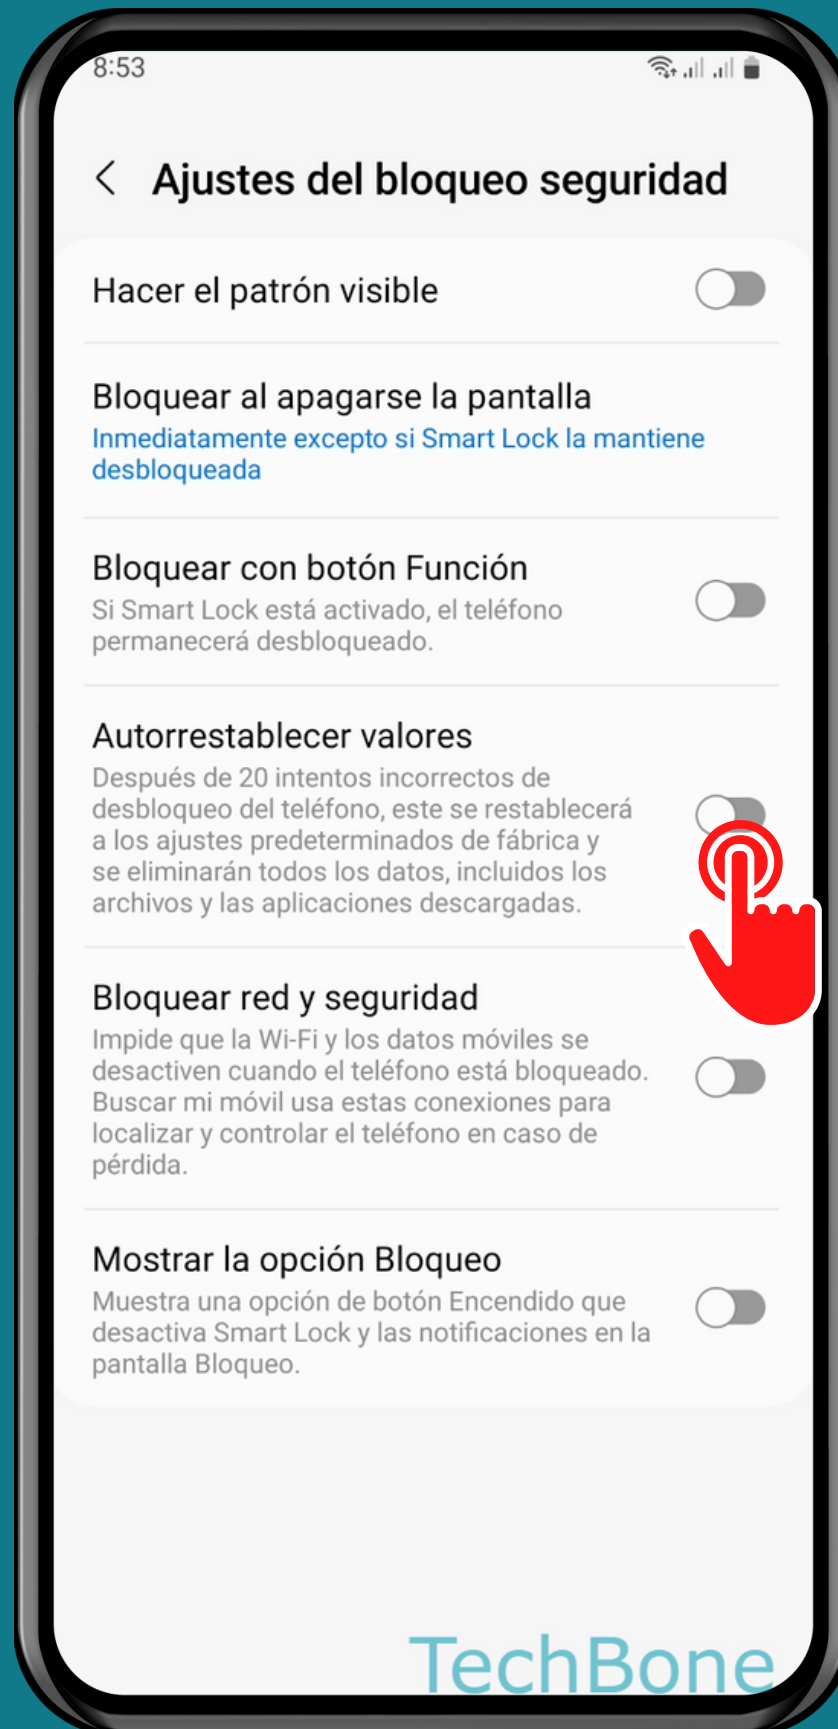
8:53

Ajustes del bloqueo seguridad

Hacer el patrón visible

Bloquear al apagarse la pantalla
Inmediatamente excepto si Smart Lock la mantiene desbloqueada

Bloquear con botón Función
Si Smart Lock está activado, el teléfono permanecerá desbloqueado.

Autorrestablecer valores
Después de 20 intentos incorrectos de desbloqueo del teléfono, este se restablecerá a los ajustes predeterminados de fábrica y se eliminarán todos los datos, incluidos los archivos y las aplicaciones descargadas.

Bloquear red y seguridad
Impide que la Wi-Fi y los datos móviles se desactiven cuando el teléfono está bloqueado. Buscar mi móvil usa estas conexiones para localizar y controlar el teléfono en caso de pérdida.

Mostrar la opción Bloqueo
Muestra una opción de botón Encendido que desactiva Smart Lock y las notificaciones en la pantalla Bloqueo.

TechBone